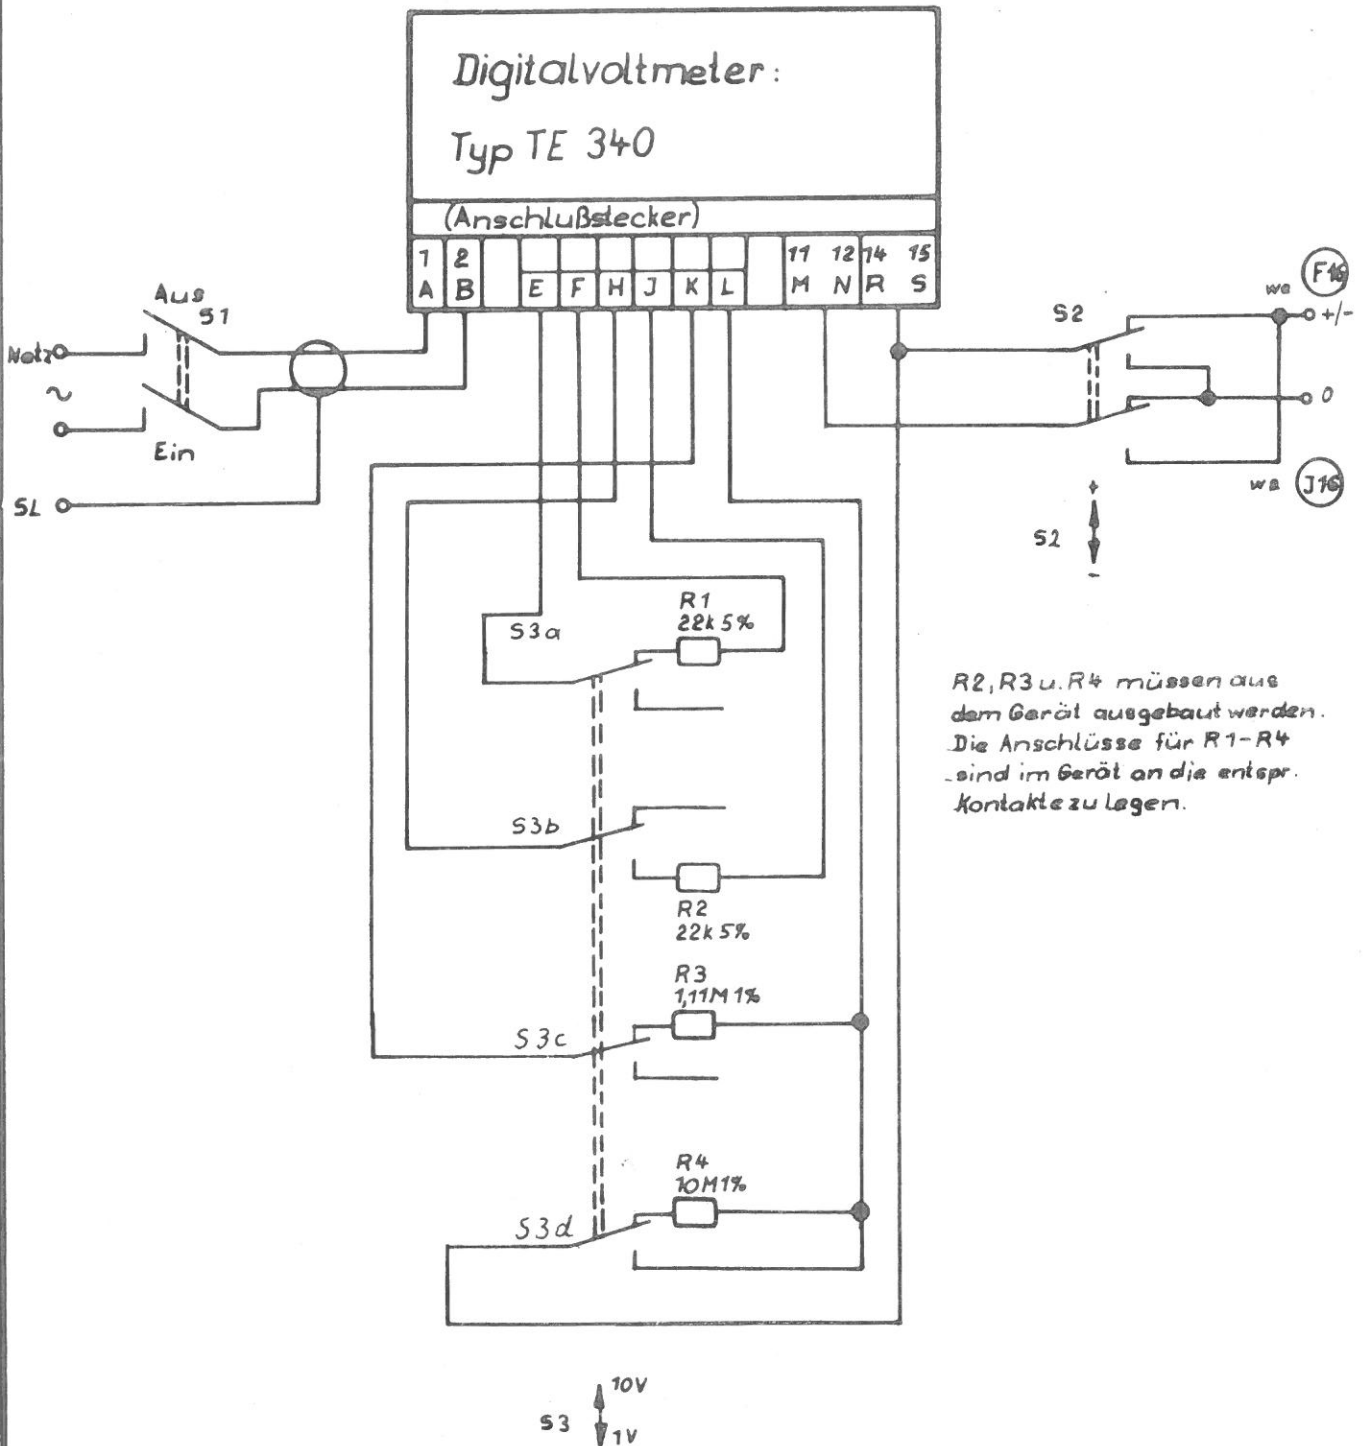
Digitalvoltmeter:

Typ TE 340

(Anschlußstecker)

| 1 A | 2 B | | E | F | H | J | K | L | | 11 M | 12 N | 14 R | 15 S |

Aus S1

Netz

~

Ein

SL

S2

ws F16

+/-

0

ws J16

+

S2

-

R1 22k 5%

S3a

S3b

R2 22k 5%

R3 1,11M 1%

S3c

R4 10M 1%

S3d

R2, R3 u. R4 müssen aus dem Gerät ausgebaut werden. Die Anschlüsse für R1-R4 sind im Gerät an die entspr. Kontakte zu legen.

10V

S3

1V